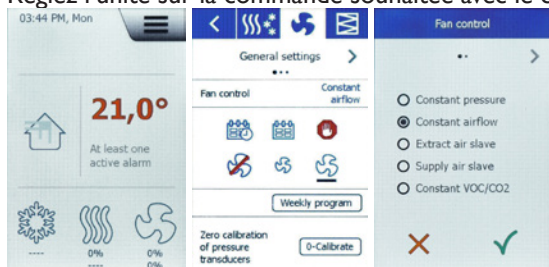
Réglez l'unité sur la commande souhaitée avec le c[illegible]

03:44 PM, Mon

21,0°

At least one active alarm

----

0%

0%

0%

General settings

Fan control

Constant airflow

Weekly program

Zero calibration of pressure transducers

0-Calibrate

Fan control

Constant pressure

Constant airflow

Extract air slave

Supply air slave

Constant VOC/CO2